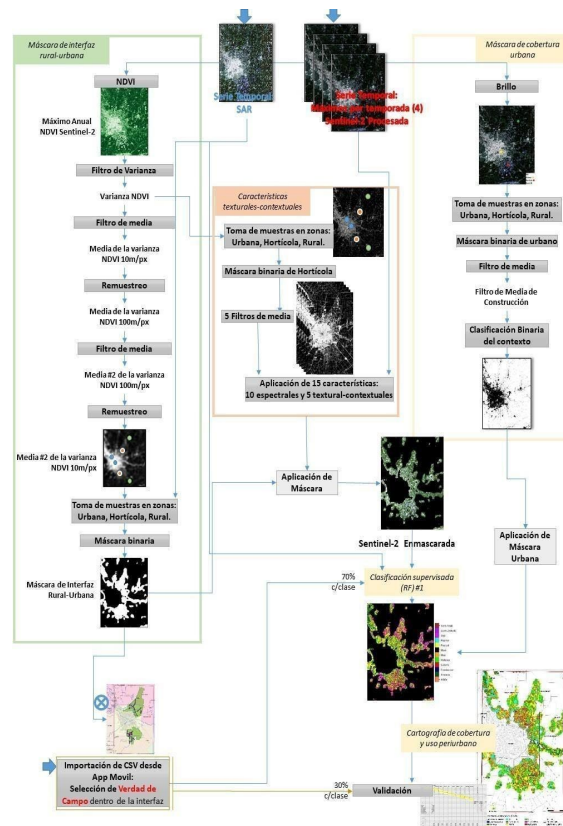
Máscara de interfaz rural-urbana

NDVI

Máximo Anual NDVI Sentinel-2

Filtro de Varianza

Varianza NDVI

Filtro de media

Media de la varianza NDVI 10m/px

Remuestreo

Media de la varianza NDVI 100m/px

Filtro de media

Media #2 de la varianza NDVI 100m/px

Remuestreo

Media #2 de la varianza NDVI 10m/px

Toma de muestras en zonas: Urbana, Hortícola, Rural.

Máscara binaria

Máscara de Interfaz Rural-Urbana

Serie Temporal SAR

Serie Temporal: Máximos por temporada (4) Sentinel-2 Procesada

Características texturales-contextuales

Toma de muestras en zonas: Urbana, Hortícola, Rural.

Máscara binaria de Hortícola

5 Filtros de media

Aplicación de 15 características: 10 espectrales y 5 textural-contextuales

Aplicación de Máscara

Sentinel-2 Enmascarada

Máscara de cobertura urbana

Brillo

Toma de muestras en zonas: Urbana, Hortícola, Rural.

Máscara binaria de urbano

Filtro de media

Filtro de Media de Construcción

Clasificación Binaria del contexto

Aplicación de Máscara Urbana

70% c/clase

Clasificación supervisada (RF) #1

Cartografía de cobertura y uso periurbano

Importación de CSV desde App Movil: Selección de Verdad de Campo dentro de la interfaz

30% c/clase

Validación